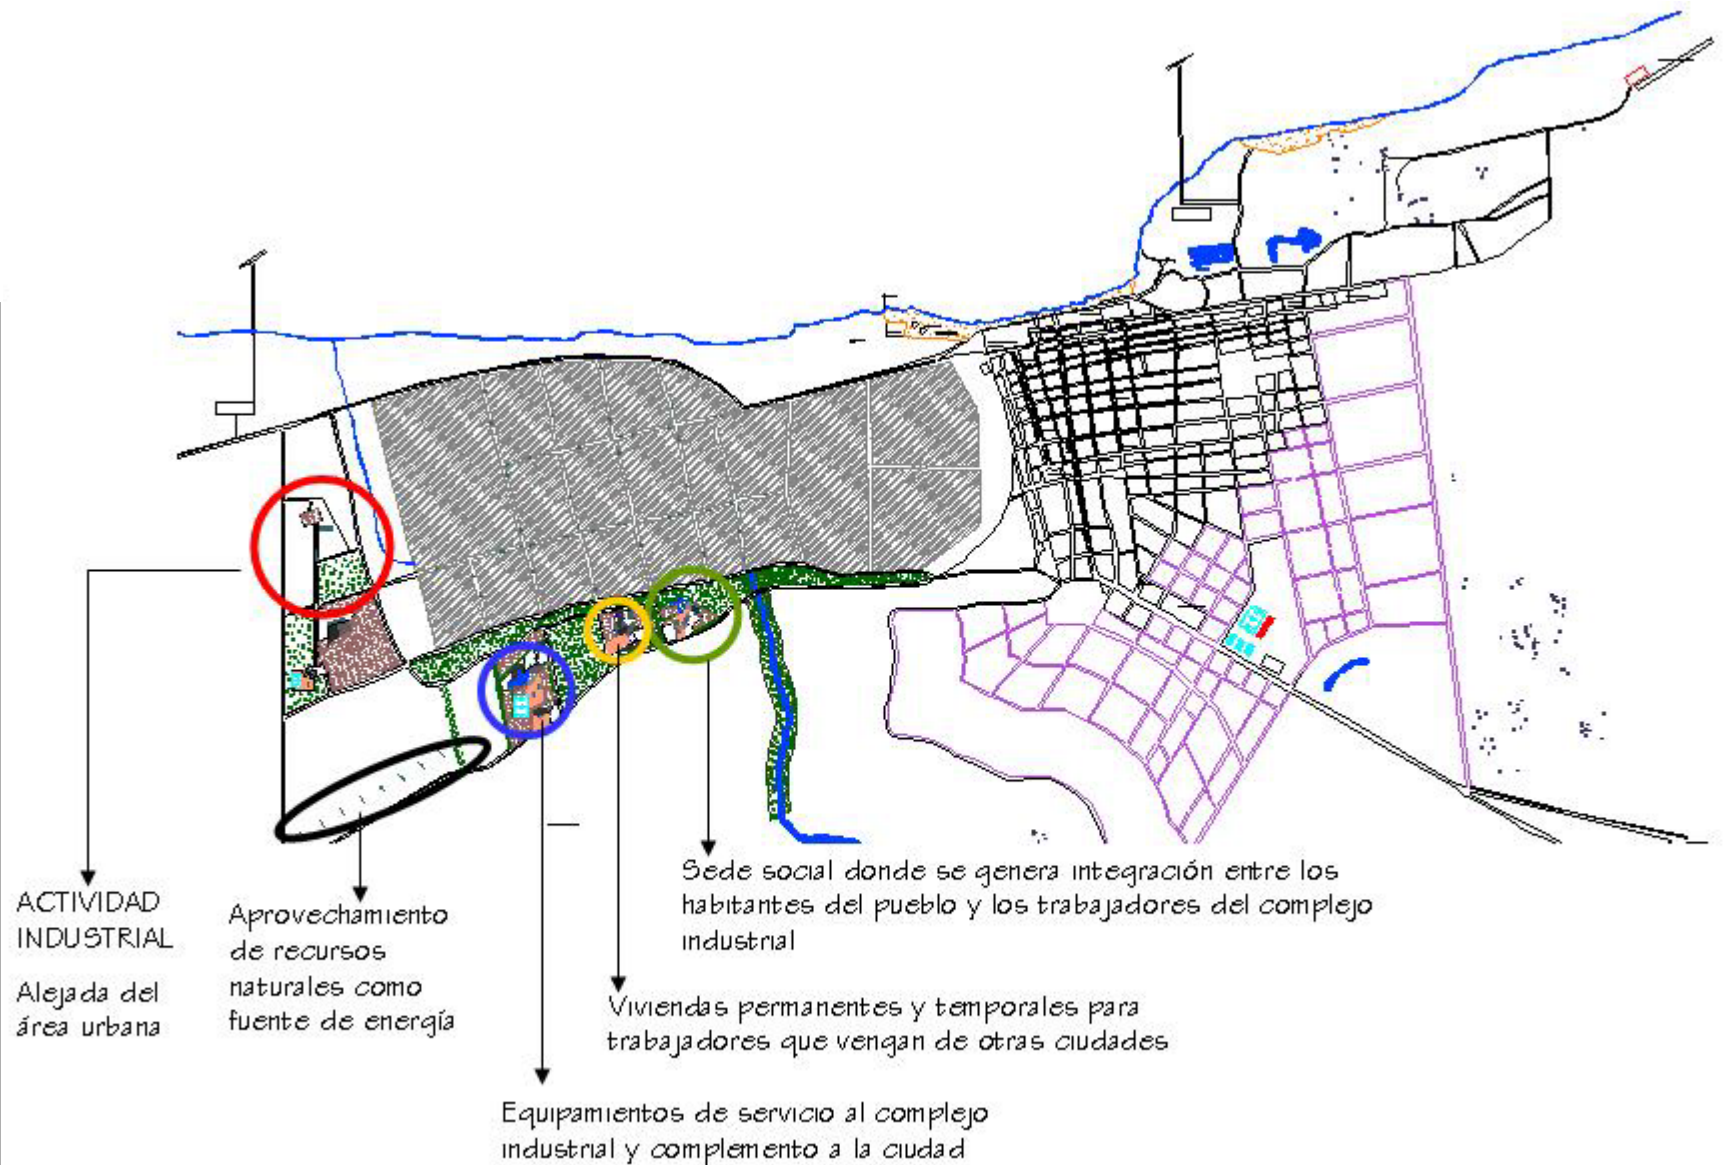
Sede social donde se genera integración entre los habitantes del pueblo y los trabajadores del complejo industrial

ACTIVIDAD INDUSTRIAL

Alejada del área urbana

Aprovechamiento de recursos naturales como fuente de energía

Viviendas permanentes y temporales para trabajadores que vengan de otras ciudades

Equipamientos de servicio al complejo industrial y complemento a la ciudad